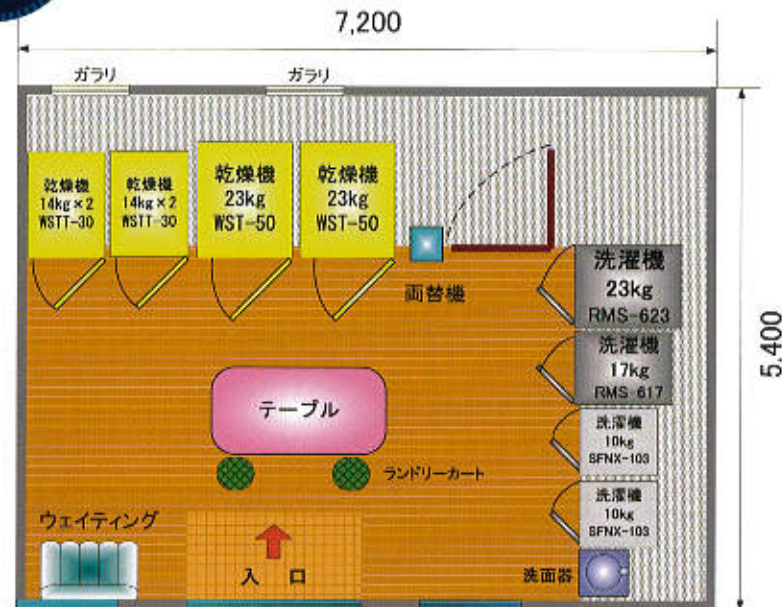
7,200

ガラリ

ガラリ

乾燥機 14kg×2 WSTT-30

乾燥機 14kg×2 WSTT-30

乾燥機 23kg WST-50

乾燥機 23kg WST-50

両替機

洗濯機 23kg RMS-623

洗濯機 17kg RMS-617

洗濯機 10kg SFNX-103

洗濯機 10kg SFNX-103

テーブル

ランドリーカート

ウェイティング

入口

洗面器

5,400